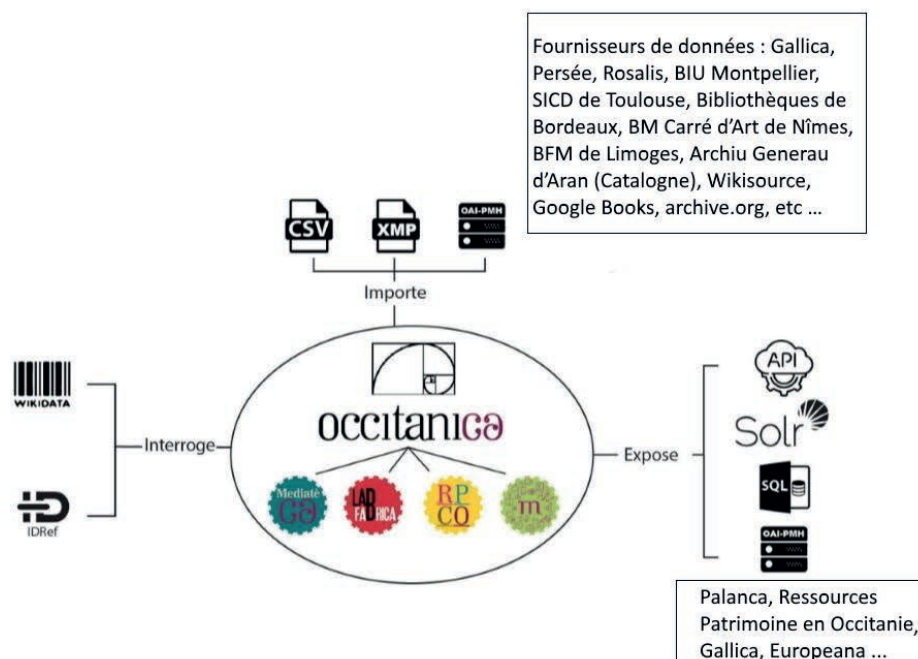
Fournisseurs de données : Gallica, Persée, Rosalis, BIU Montpellier, SICD de Toulouse, Bibliothèques de Bordeaux, BM Carré d'Art de Nîmes, BFM de Limoges, Archiu Generau d'Aran (Catalogne), Wikisource, Google Books, archive.org, etc ...

CSV

XMP

OAI-PMH

Importe

WIKIDATA

Interroge

IDRef

occitanica

Mediatè

LA FABRICA

RPCO

m

Expose

API

Solr

SQL

OAI-PMH

Palanca, Ressources Patrimoine en Occitanie, Gallica, Europeana ...